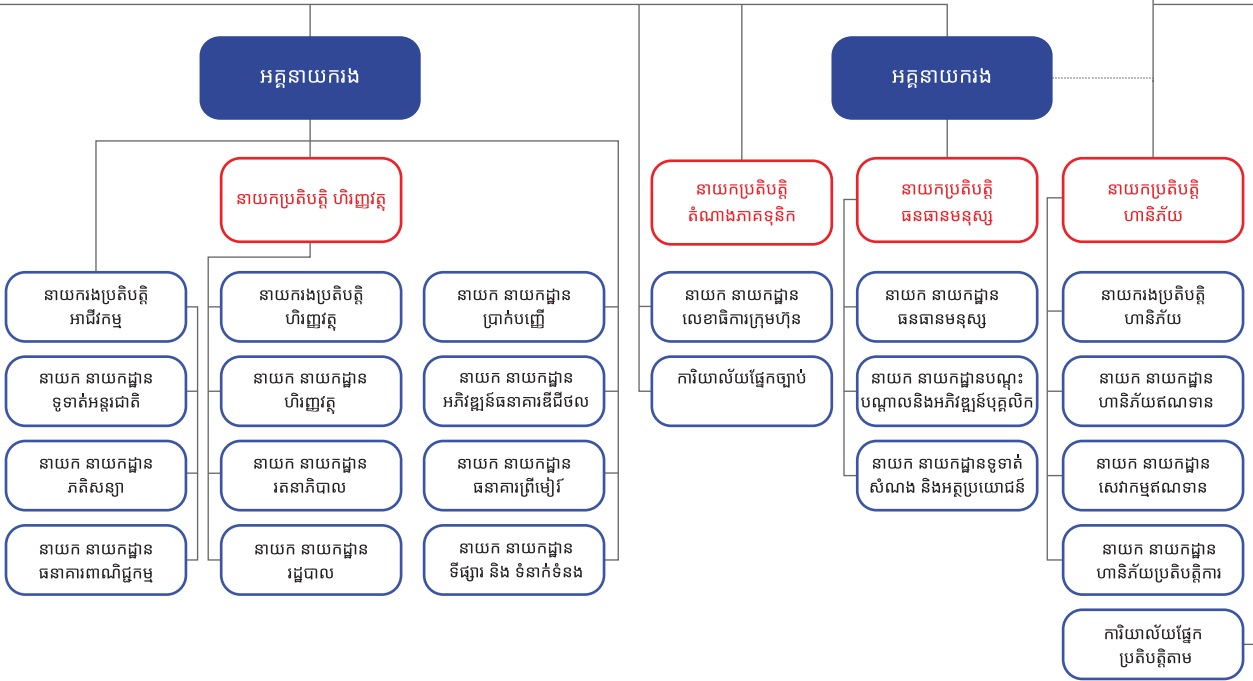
អគ្គនាយករង

អគ្គនាយករង

នាយកប្រតិបត្តិ ហិរញ្ញវត្ថុ

នាយកប្រតិបត្តិ តំណាងភាគទុនិក

នាយកប្រតិបត្តិ ធនធានមនុស្ស

នាយកប្រតិបត្តិ ហានិភ័យ

នាយករងប្រតិបត្តិ អាជីវកម្ម

នាយក នាយកដ្ឋាន ទូទាត់អន្តរជាតិ

នាយក នាយកដ្ឋាន ភតិសន្យា

នាយក នាយកដ្ឋាន ធនាគារពាណិជ្ជកម្ម

នាយករងប្រតិបត្តិ ហិរញ្ញវត្ថុ

នាយក នាយកដ្ឋាន ហិរញ្ញវត្ថុ

នាយក នាយកដ្ឋាន រតនាភិបាល

នាយក នាយកដ្ឋាន រដ្ឋបាល

នាយក នាយកដ្ឋាន ប្រាក់បញ្ញើ

នាយក នាយកដ្ឋាន អភិវឌ្ឍន៍ធនាគារឌីជីថល

នាយក នាយកដ្ឋាន ធនាគារព្រឹមៀរ៍

នាយក នាយកដ្ឋាន ទីផ្សារ និង ទំនាក់ទំនង

នាយក នាយកដ្ឋាន លេខាធិការក្រុមហ៊ុន

ការិយាល័យផ្នែកច្បាប់

នាយក នាយកដ្ឋាន ធនធានមនុស្ស

នាយក នាយកដ្ឋានបណ្តុះបណ្តាលនិងអភិវឌ្ឍន៍បុគ្គលិក

នាយក នាយកដ្ឋានទូទាត់សំណង និងអត្ថប្រយោជន៍

នាយករងប្រតិបត្តិ ហានិភ័យ

នាយក នាយកដ្ឋាន ហានិភ័យឥណទាន

នាយក នាយកដ្ឋាន សេវាកម្មឥណទាន

នាយក នាយកដ្ឋាន ហានិភ័យប្រតិបត្តិការ

ការិយាល័យផ្នែក ប្រតិបត្តិតាម